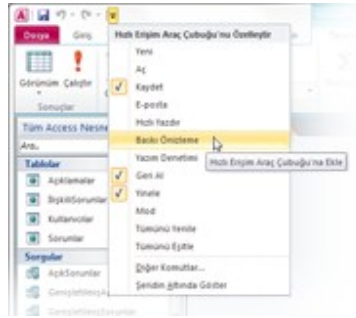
Dosya Giriş

Görünüm Çalıştır

Sonuçlar

Tüm Access Nesne

Ara...

Tablolar

Açıklamalar

İlişkiliSorunlar

Kullanıcılar

Sorunlar

Sorgular

AçıkSorunlar

GecikmişAçık

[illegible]

Hızlı Erişim Araç Çubuğu'nu Özelleştir

Yeni

Aç

Kaydet

E-posta

Hızlı Yazdır

Baskı Önizleme

Yazım Denetimi

Geri Al

Yinele

Mod

Tümünü Yenile

Tümünü Eşitle

Diğer Komutlar...

Şeridin Altında Göster

Hızlı Erişim Araç Çubuğu'na Ekle